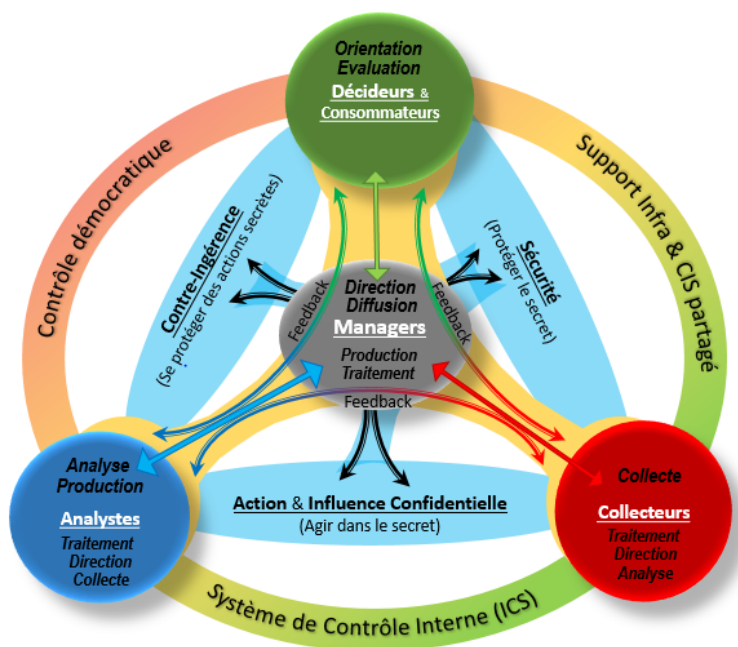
Orientation
Evaluation
Décideurs & Consommateurs

Contrôle démocratique

Support Infra & CIS partagé

Contre-Ingérence
(Se protéger des actions secrètes)

Sécurité
(Protéger le secret)

Direction
Diffusion
Managers
Production
Traitement

Feedback

Feedback

Feedback

Analyse
Production
Analystes
Traitement
Direction
Collecte

Action & Influence Confidentielle
(Agir dans le secret)

Collecte
Collecteurs
Traitement
Direction
Analyse

Système de Contrôle Interne (ICS)